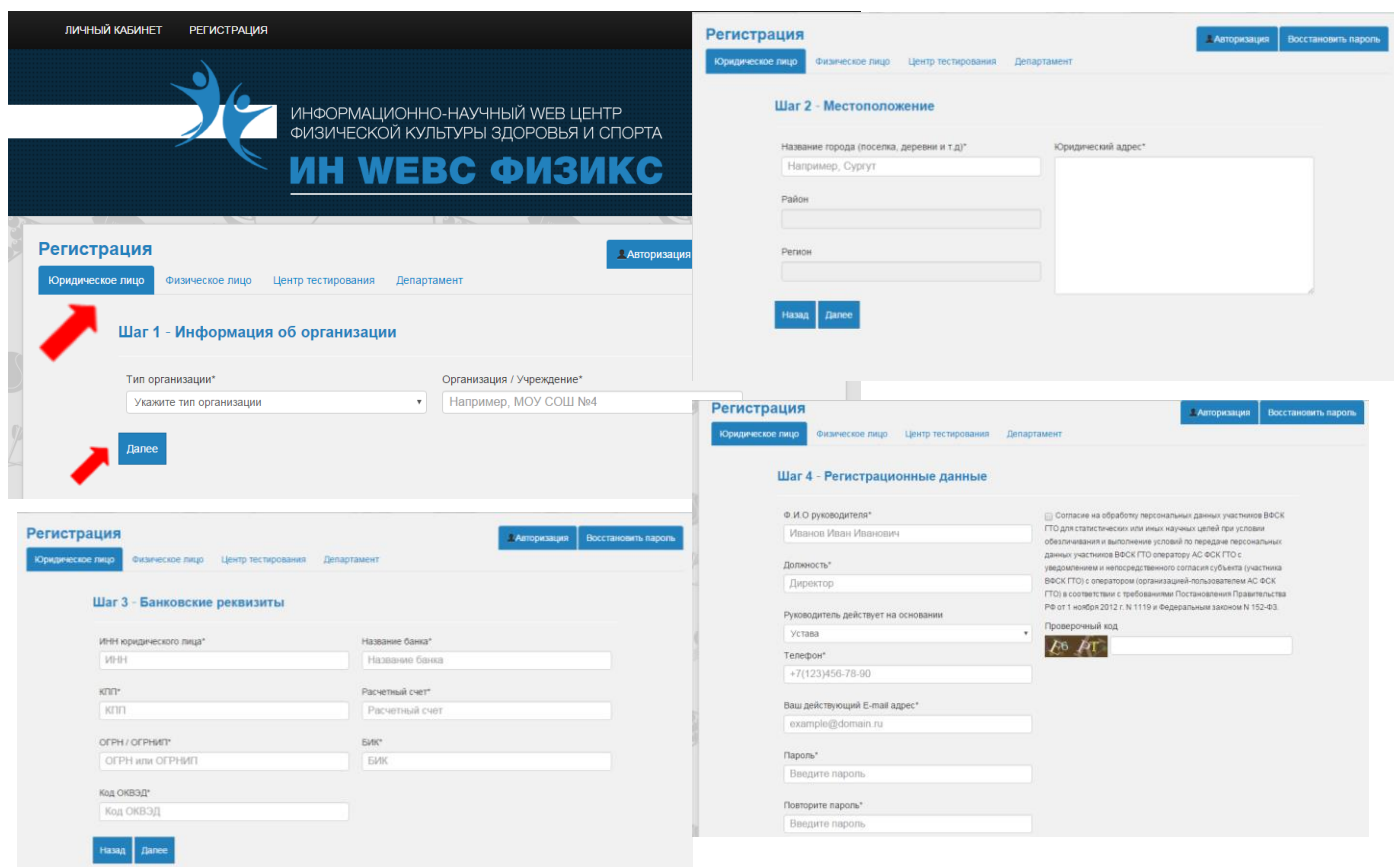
ЛИЧНЫЙ КАБИНЕТ РЕГИСТРАЦИЯ

ИНФОРМАЦИОННО-НАУЧНЫЙ WEB ЦЕНТР ФИЗИЧЕСКОЙ КУЛЬТУРЫ ЗДОРОВЬЯ И СПОРТА
ИН WEBC ФИЗИКС

Регистрация
Авторизация
Юридическое лицо Физическое лицо Центр тестирования Департамент

Шаг 1 - Информация об организации

Тип организации*
Укажите тип организации
Организация / Учреждение*
Например, МОУ СОШ №4

Далее

Регистрация
Авторизация Восстановить пароль
Юридическое лицо Физическое лицо Центр тестирования Департамент

Шаг 2 - Местоположение

Название города (поселка, деревни и т.д)*
Например, Сургут
Юридический адрес*
Район
Регион

Назад Далее

Регистрация
Авторизация Восстановить пароль
Юридическое лицо Физическое лицо Центр тестирования Департамент

Шаг 3 - Банковские реквизиты

ИНН юридического лица*
ИНН
Название банка*
Название банка
КПП*
КПП
Расчетный счет*
Расчетный счет
ОГРН / ОГРНИП*
ОГРН или ОГРНИП
БИК*
БИК
Код ОКВЭД*
Код ОКВЭД

Назад Далее

Регистрация
Авторизация Восстановить пароль
Юридическое лицо Физическое лицо Центр тестирования Департамент

Шаг 4 - Регистрационные данные

Ф.И.О руководителя*
Иванов Иван Иванович
Должность*
Директор
Руководитель действует на основании
Устава
Телефон*
+7(123)456-78-90
Ваш действующий E-mail адрес*
example@domain.ru
Пароль*
Введите пароль
Повторите пароль*
Введите пароль

Согласие на обработку персональных данных участников ВФСК ГТО для статистических или иных научных целей при условии обезличивания и выполнение условий по передаче персональных данных участников ВФСК ГТО оператору АС ФСК ГТО с уведомлением и непосредственного согласия субъекта (участника ВФСК ГТО) с оператором (организацией-пользователем АС ФСК ГТО) в соответствии с требованиями Постановления Правительства РФ от 1 ноября 2012 г. N 1119 и Федеральным законом N 152-ФЗ.
Проверочный код
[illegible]